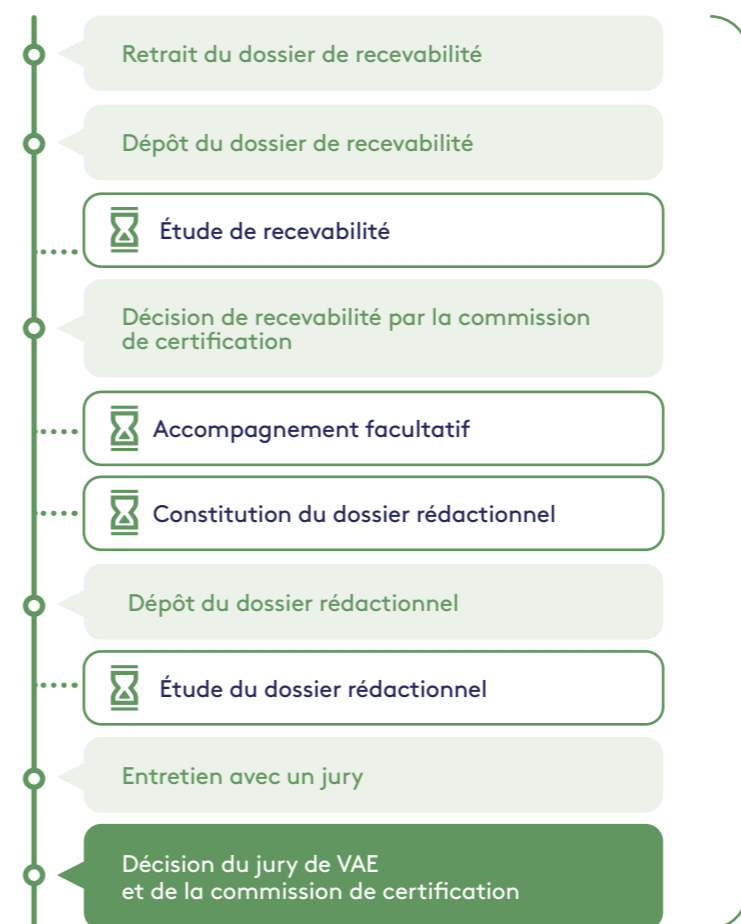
Retrait du dossier de recevabilité

Dépôt du dossier de recevabilité

Étude de recevabilité

Décision de recevabilité par la commission de certification

Accompagnement facultatif

Constitution du dossier rédactionnel

Dépôt du dossier rédactionnel

Étude du dossier rédactionnel

Entretien avec un jury

Décision du jury de VAE et de la commission de certification